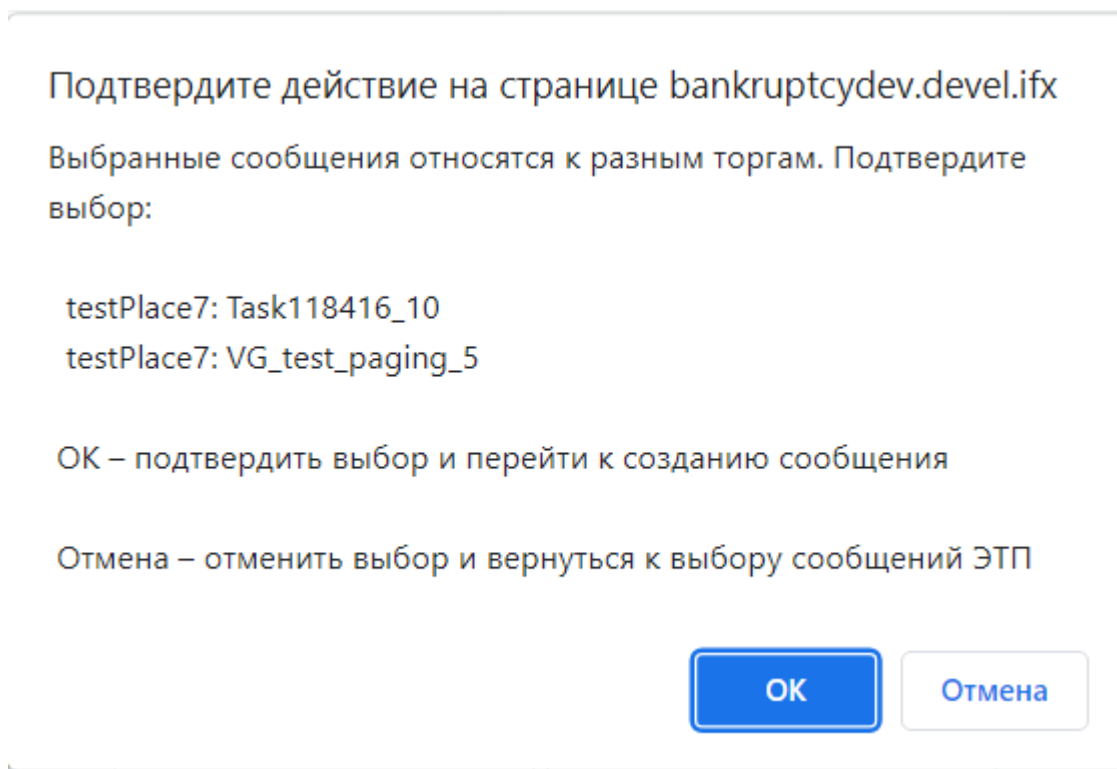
Подтвердите действие на странице bankruptcydev.devel.ifx

Выбранные сообщения относятся к разным торгам. Подтвердите выбор:

testPlace7: Task118416_10
testPlace7: VG_test_paging_5

OK – подтвердить выбор и перейти к созданию сообщения

Отмена – отменить выбор и вернуться к выбору сообщений ЭТП

OK

Отмена